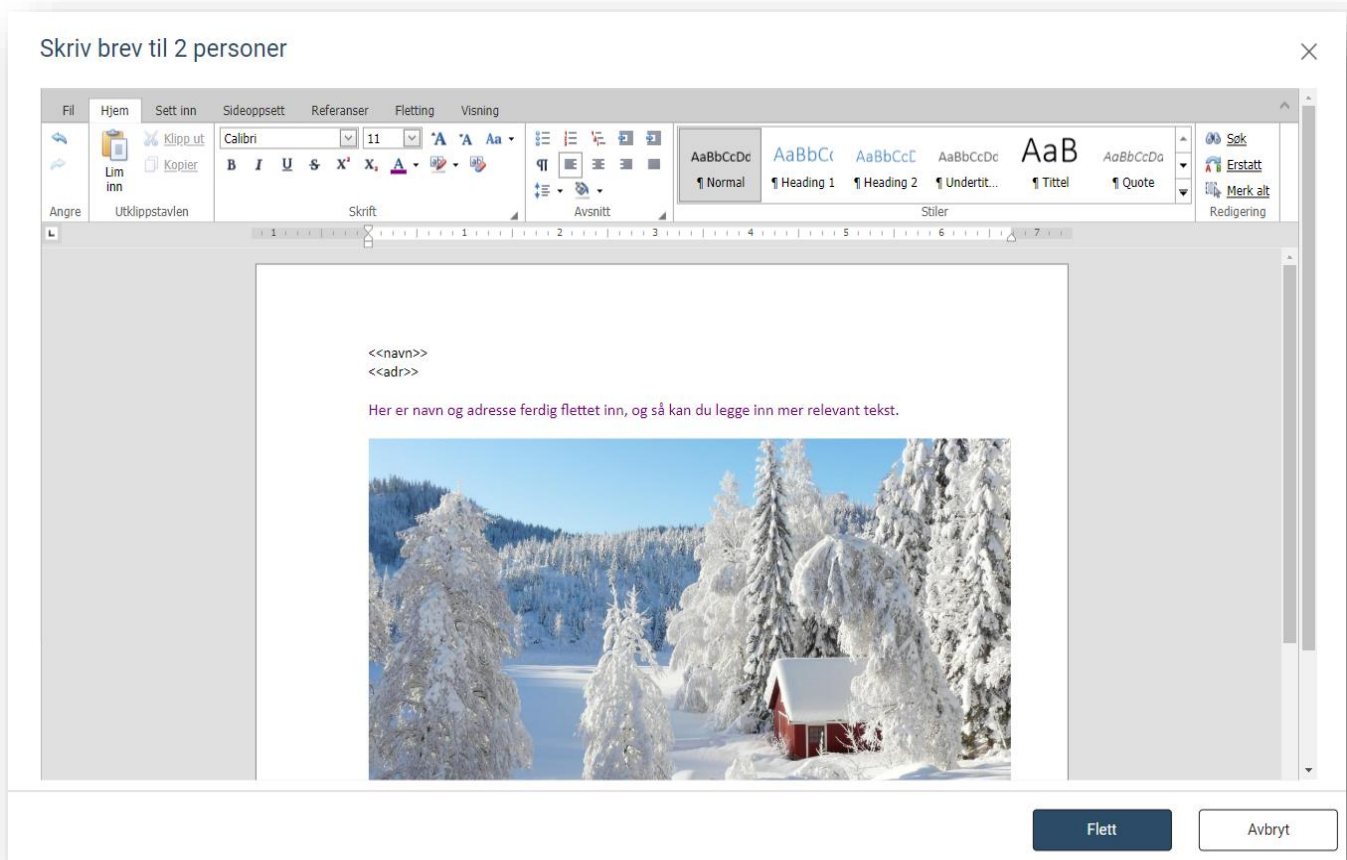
Skriv brev til 2 personer

Fil Hjem Sett inn Sideoppsett Referanser Fletting Visning

Lim inn Klipp ut Kopier
Calibri 11 Aa
B I U S X² X₂ A
AaBbCcDc ¶ Normal
AaBbC( ¶ Heading 1
AaBbCcE ¶ Heading 2
AaBbCcDc ¶ Undertit...
AaB ¶ Tittel
AaBbCcDa ¶ Quote
Søk
Erstatt
Merk alt
Angre Utklippstavlen Skrift Avsnitt Stiler Redigering

1 2 3 4 5 6 7

<<navn>>
<<adr>>

Her er navn og adresse ferdig flettet inn, og så kan du legge inn mer relevant tekst.

Flett Avbryt